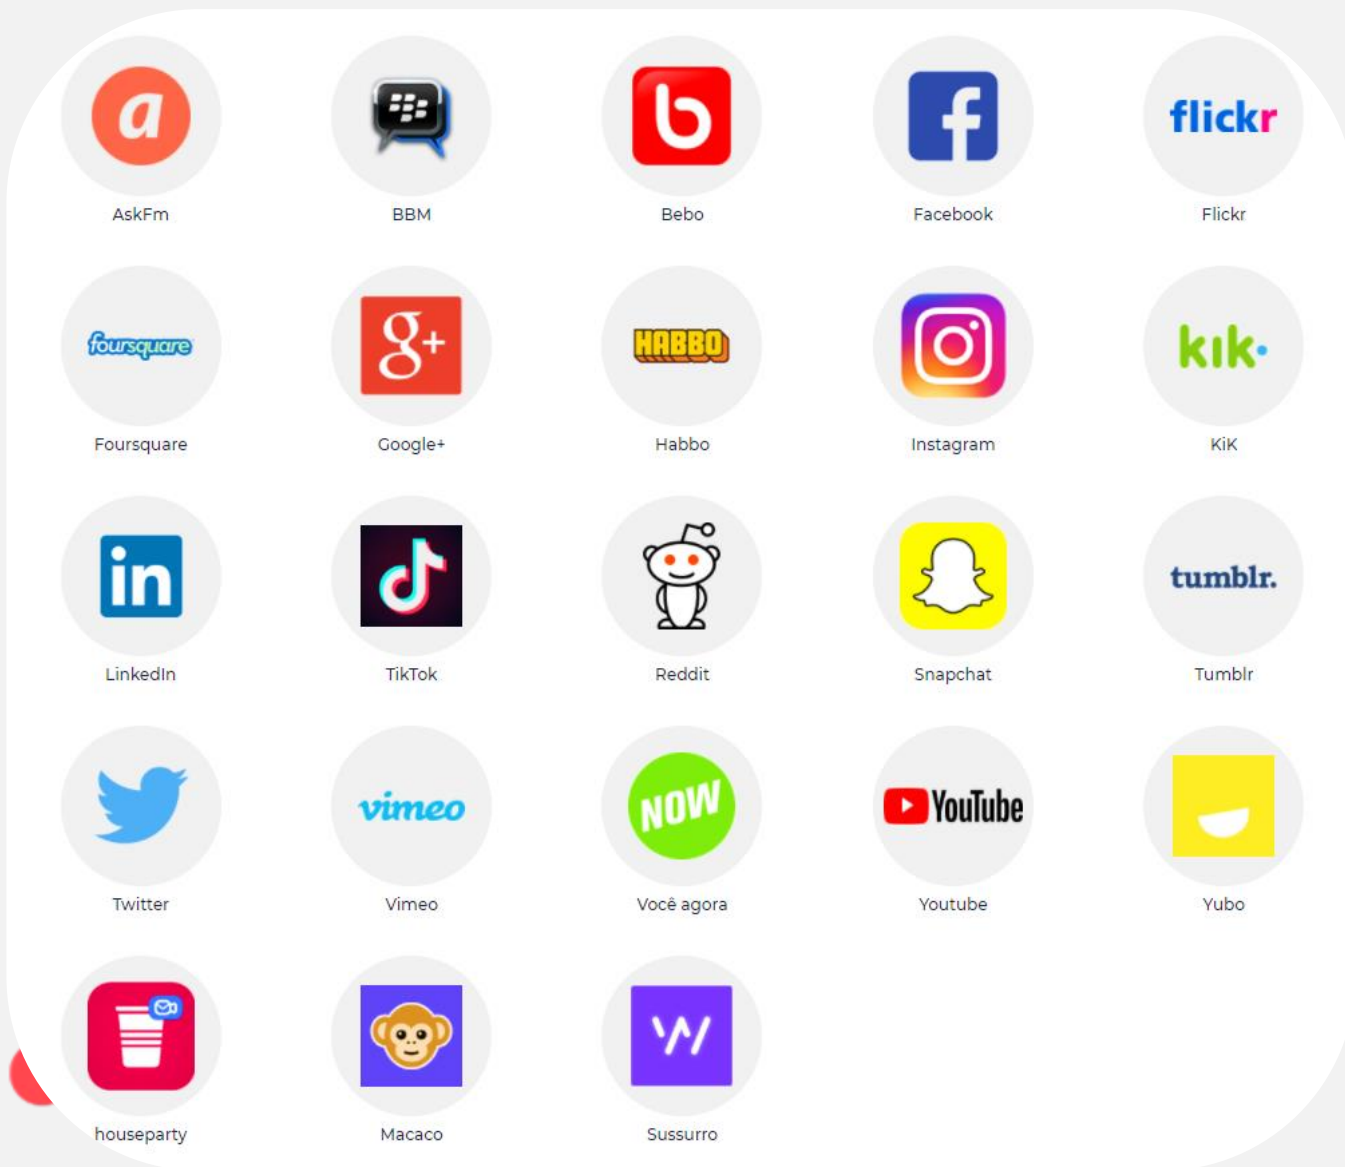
a
AskFm

BBM

Bebo

Facebook

flickr
Flickr

foursquare
Foursquare

g+
Google+

HABBO
Habbo

Instagram

kik.
KiK

in
LinkedIn

TikTok

Reddit

Snapchat

tumblr.
Tumblr

Twitter

vimeo
Vimeo

NOW
Você agora

YouTube
Youtube

Yubo

houseparty

Macaco

Sussurro